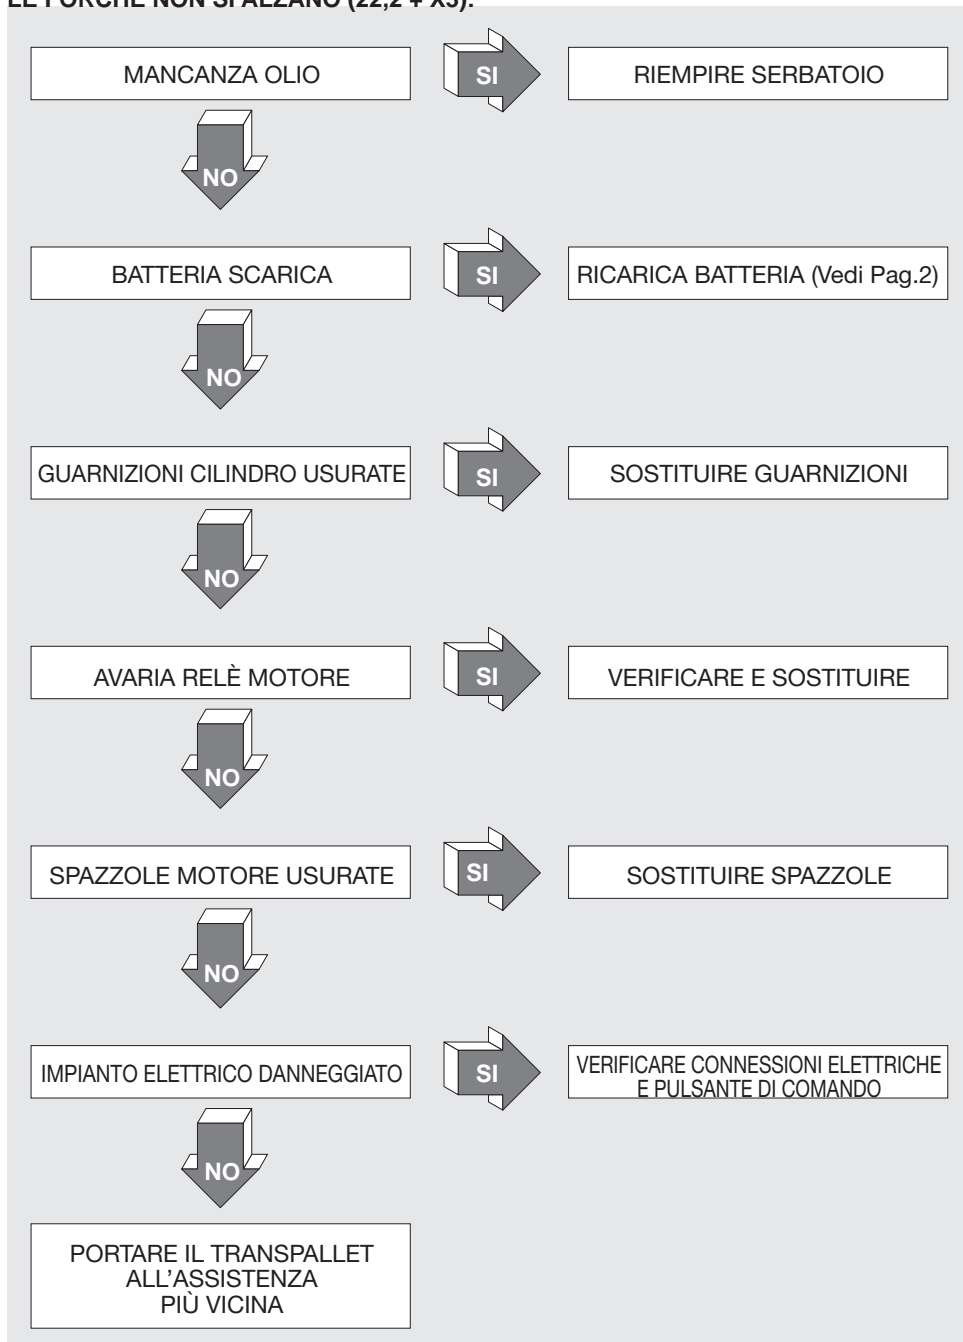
LE FORCHE NON SI ALZANO (22,2 + X3):

MANCANZA OLIO
SI
RIEMPIRE SERBATOIO
NO

BATTERIA SCARICA
SI
RICARICA BATTERIA (Vedi Pag.2)
NO

GUARNIZIONI CILINDRO USURATE
SI
SOSTITUIRE GUARNIZIONI
NO

AVARIA RELÈ MOTORE
SI
VERIFICARE E SOSTITUIRE
NO

SPAZZOLE MOTORE USURATE
SI
SOSTITUIRE SPAZZOLE
NO

IMPIANTO ELETTRICO DANNEGGIATO
SI
VERIFICARE CONNESSIONI ELETTRICHE E PULSANTE DI COMANDO
NO

PORTARE IL TRANSPALLET ALL'ASSISTENZA PIÙ VICINA